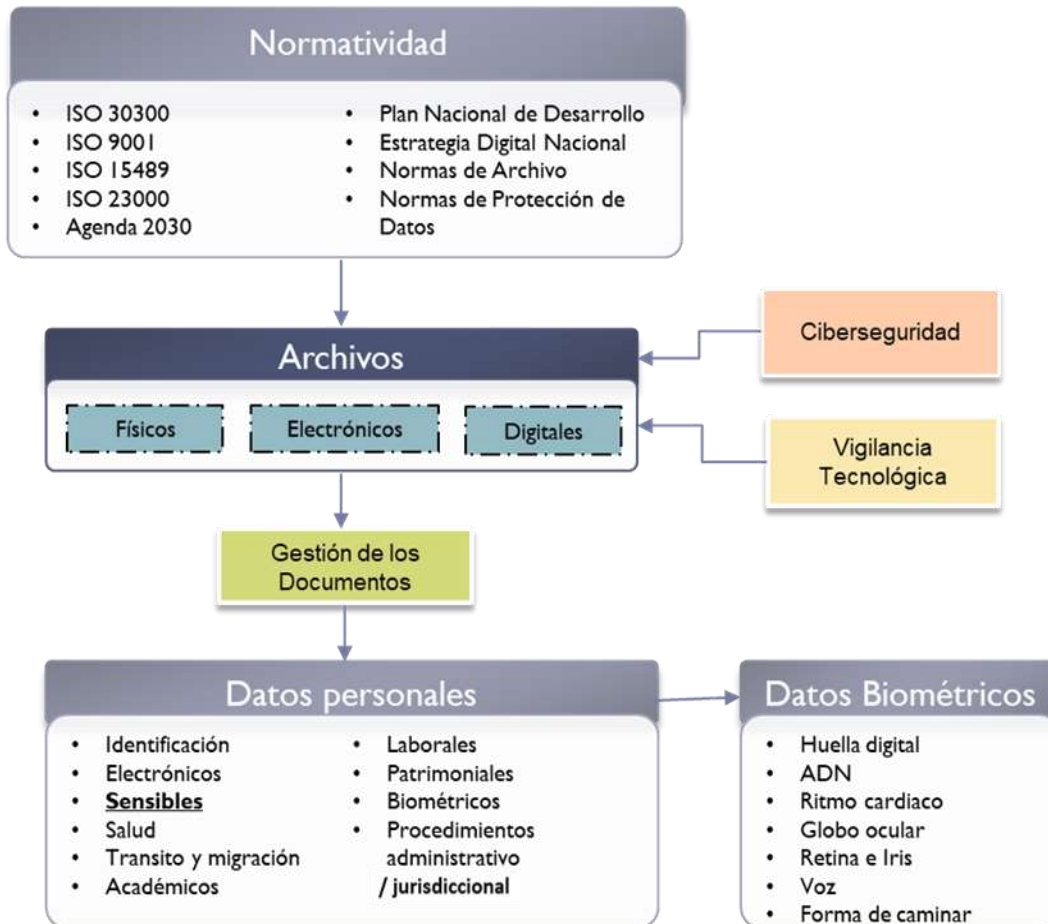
Normatividad

- ISO 30300
- ISO 9001
- ISO 15489
- ISO 23000
- Agenda 2030

- Plan Nacional de Desarrollo
- Estrategia Digital Nacional
- Normas de Archivo
- Normas de Protección de Datos

Ciberseguridad

Archivos

Físicos

Electrónicos

Digitales

Vigilancia Tecnológica

Gestión de los Documentos

Datos personales

- Identificación
- Electrónicos
- **Sensibles**
- Salud
- Transito y migración
- Académicos

- Laborales
- Patrimoniales
- Biométricos
- Procedimientos administrativo **/ jurisdiccional**

Datos Biométricos

- Huella digital
- ADN
- Ritmo cardiaco
- Globo ocular
- Retina e Iris
- Voz
- Forma de caminar